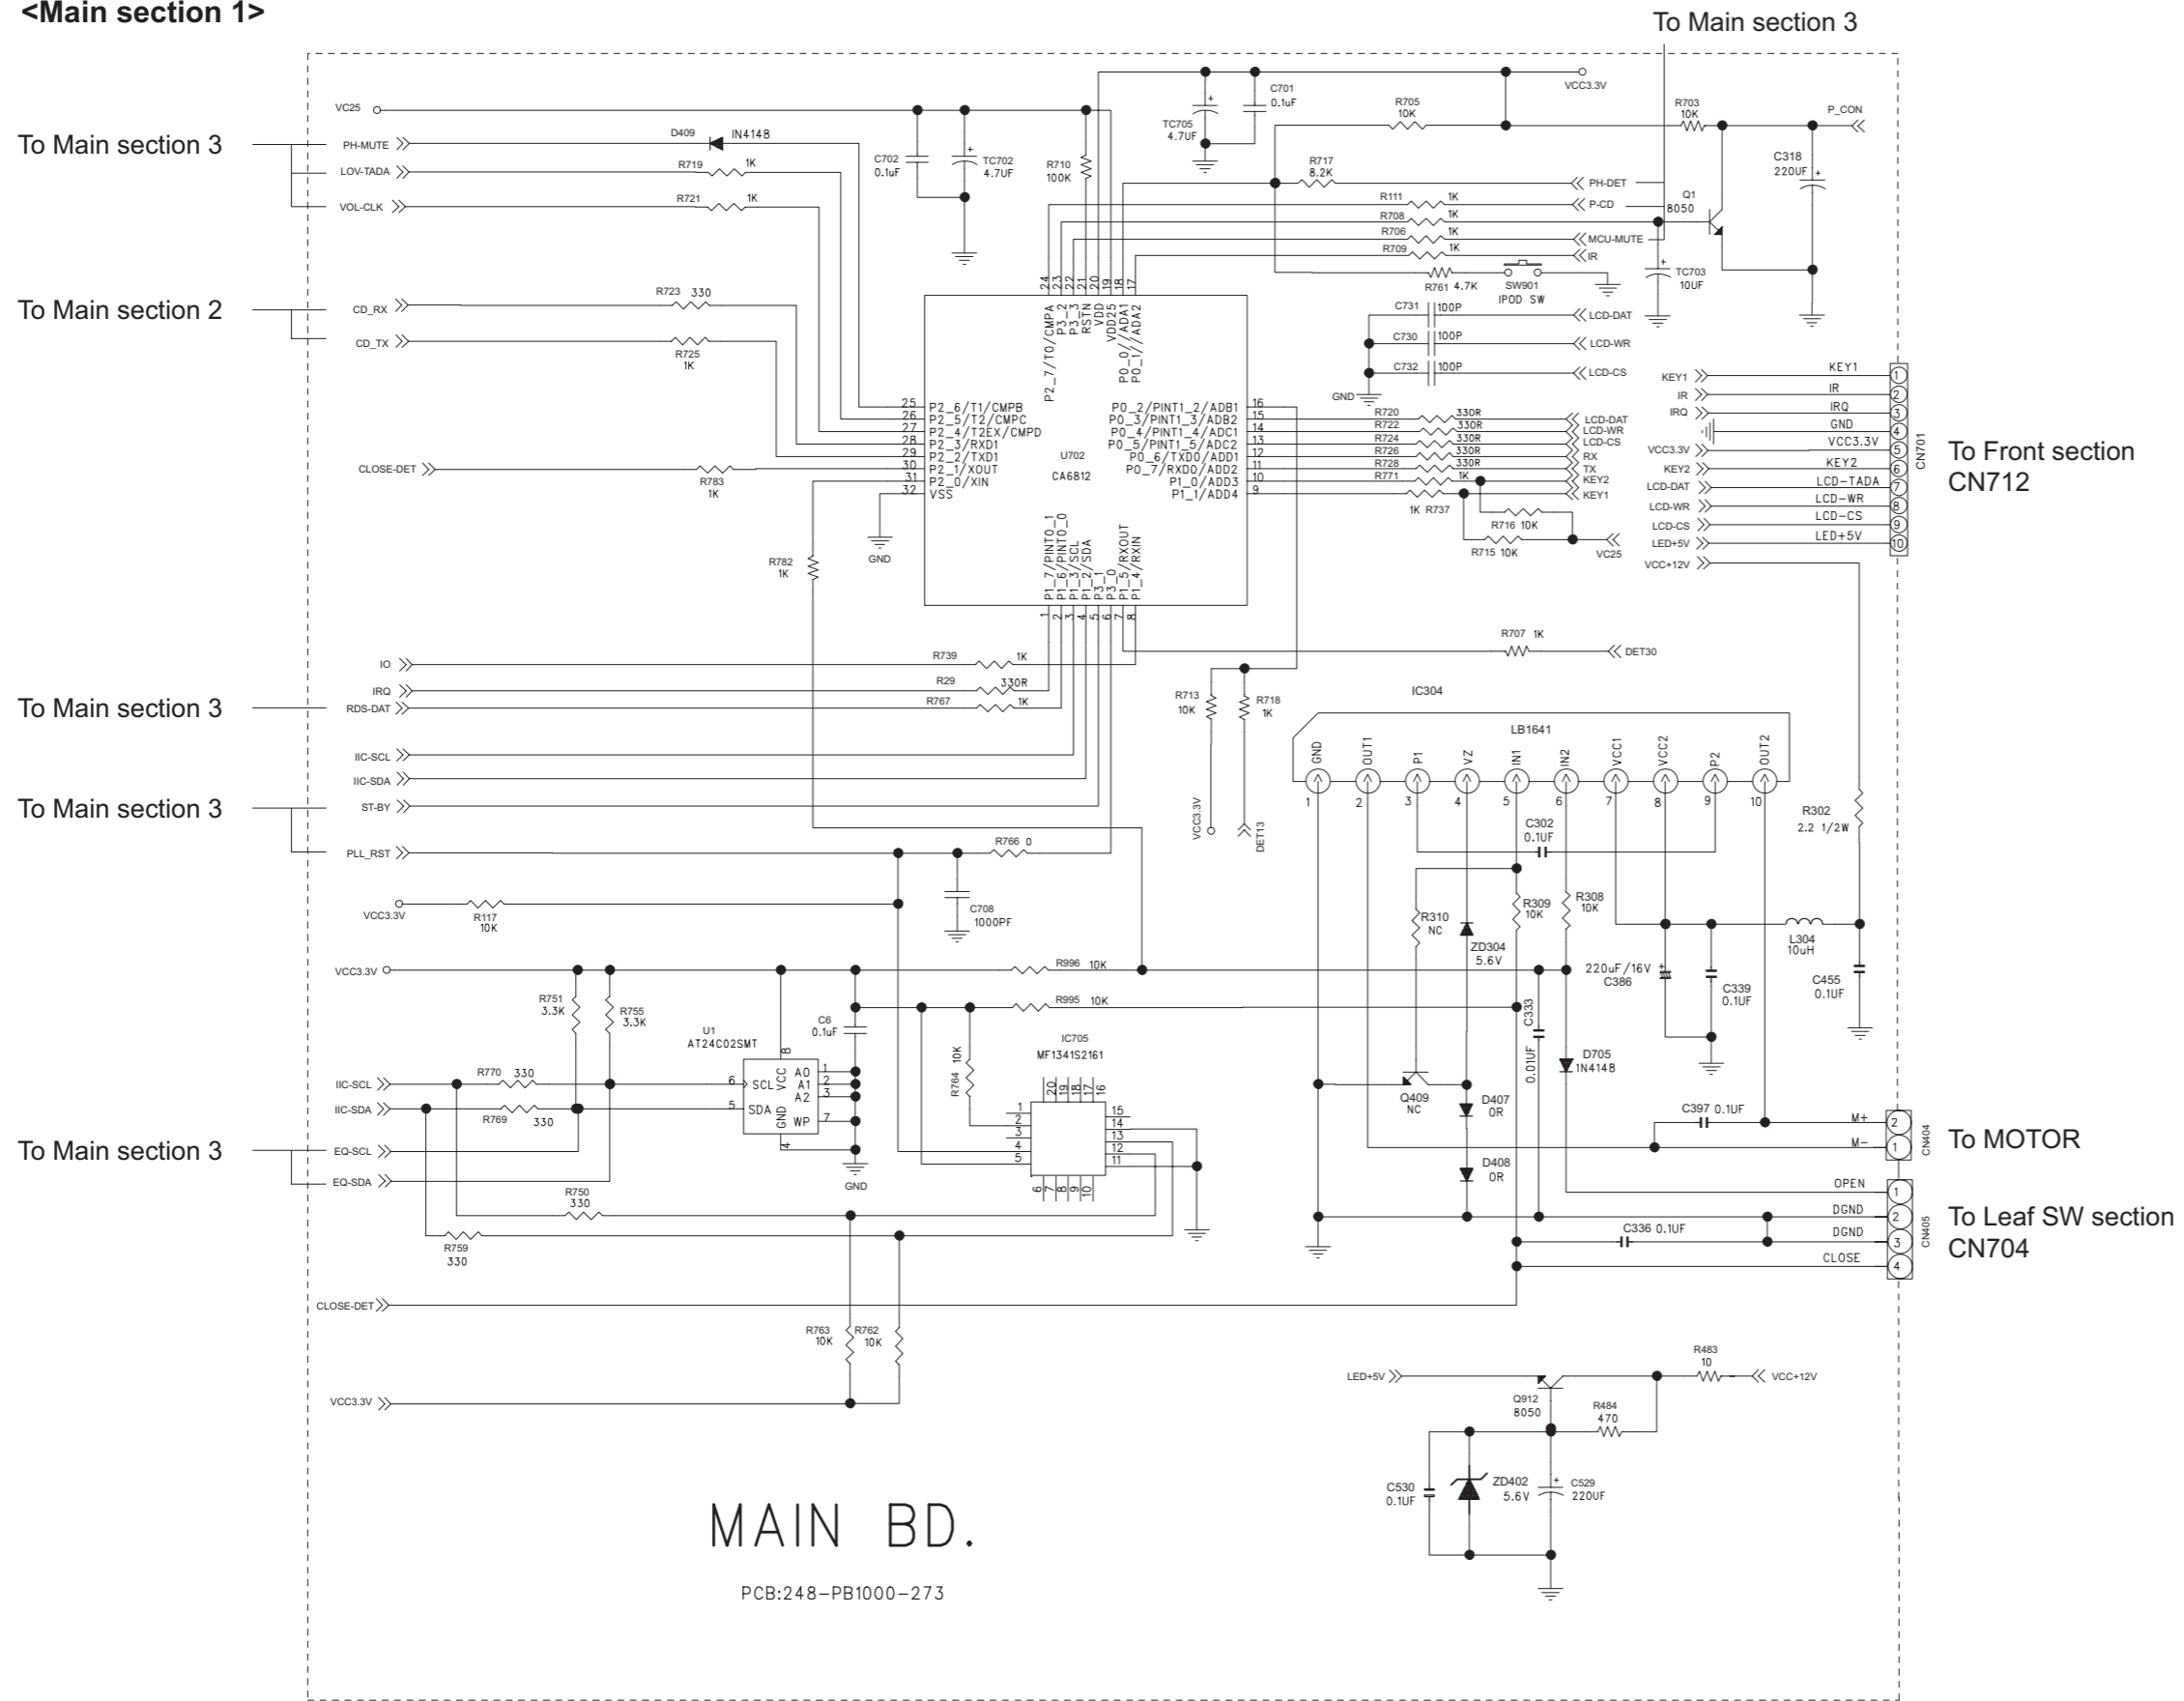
<Main section 1>

To Main section 3

To Main section 3
To Main section 2
To Main section 3
To Main section 3
To Main section 3

VC25
PH-MUTE
LOV-TADA
VOL-CLK
D409 IN414B
R719 1K
R721 1K
C702 0.1uF
TC702 4.7UF
R710 100K
TC705 4.7UF
C701 0.1uF
VCC3.3V
R705 10K
R703 10K
P_CON
C318 220UF
R717 8.2K
PH-DET
Q1 8050
R111 1K P-CD
R708 1K
R706 1K MCU-MUTE
R709 1K IR
R761 4.7K
SW901 IPOD SW
TC703 10UF

CD_RX
R723 330
CD_TX
R725 1K
C731 100P LCD-DAT
C730 100P LCD-WR
C732 100P LCD-CS
GND

24 23 22 21 20 19 18 17
P2_7/T0/CMPA P3_2 P3_3 RSTN VDD VDD25 P0_0/ADA1 P0_1/ADA2
25 P2_6/T1/CMPB
26 P2_5/T2/CMPC
27 P2_4/T2EX/CMPD
28 P2_3/RXD1
29 P2_2/TXD1
30 P2_1/XOUT
31 P2_0/XIN
32 VSS
U702
CA6812
P0_2/PINT1_2/ADB1 16
P0_3/PINT1_3/ADB2 15
P0_4/PINT1_4/ADC1 14
P0_5/PINT1_5/ADC2 13
P0_6/TXD0/ADD1 12
P0_7/RXD0/ADD2 11
P1_0/ADD3 10
P1_1/ADD4 9
P1_7/PINT0_1 P1_6/PINT0_0 P1_3/SCL P1_2/SDA P3_1 P3_0 P1_5/RXOUT P1_4/RXIN
1 2 3 4 5 6 7 8

CLOSE-DET
R783 1K
GND
R782 1K
R720 330R LCD-DAT
R722 330R LCD-WR
R724 330R LCD-CS
R726 330R RX
R728 330R TX
R771 1K KEY2
1K R737 KEY1
R716 10K
R715 10K VC25

KEY1 IR IRQ VCC3.3V KEY2 LCD-DAT LCD-WR LCD-CS LED+5V VCC+12V
KEY1 IR IRQ GND VCC3.3V KEY2 LCD-TADA LCD-WR LCD-CS LED+5V
1 2 3 4 5 6 7 8 9 10
CN701
To Front section CN712

R707 1K DET30
IO R739 1K
IRQ R29 330R
RDS-DAT R767 1K
R713 10K
R718 1K
IIC-SCL
IIC-SDA
ST-BY
VCC3.3V
DET13
PLL_RST R766 0
C708 1000PF
VCC3.3V R117 10K

IC304
LB1641
GND OUT1 P1 VZ IN1 IN2 VCC1 VCC2 P2 OUT2
1 2 3 4 5 6 7 8 9 10
C302 0.1UF
R302 2.2 1/2W
R310 NC
R309 10K
R308 10K
ZD304 5.6V
220uF/16V C386
C339 0.1UF
L304 10uH
C455 0.1UF
VCC3.3V R996 10K
R995 10K
C333 0.01UF
D705 1N414B
Q409 NC
D407 0R
D408 0R
C397 0.1UF
M+ M-
2 1
CN404
To MOTOR
OPEN DGND DGND CLOSE
1 2 3 4
CN405
C336 0.1UF
To Leaf SW section CN704

R751 3.3K
R755 3.3K
U1 AT24C02SMT
C6 0.1uF
IC705 MF1341S2161
R764 10K
IIC-SCL R770 330
IIC-SDA R769 330
6 SCL 5 SDA VCC 8 A0 1 A1 2 A2 3 WP 7 GND 4
GND
20 19 18 17 16
1 2 3 4 5
15 14 13 12 11
6 7 8 9 10
EQ-SCL
EQ-SDA
R750 330
R759 330
CLOSE-DET
R763 10K
R762 10K
VCC3.3V

LED+5V
Q912 8050
R483 10
VCC+12V
R484 470
C530 0.1UF
ZD402 5.6V
C529 220UF

MAIN BD.
PCB:248-PB1000-273